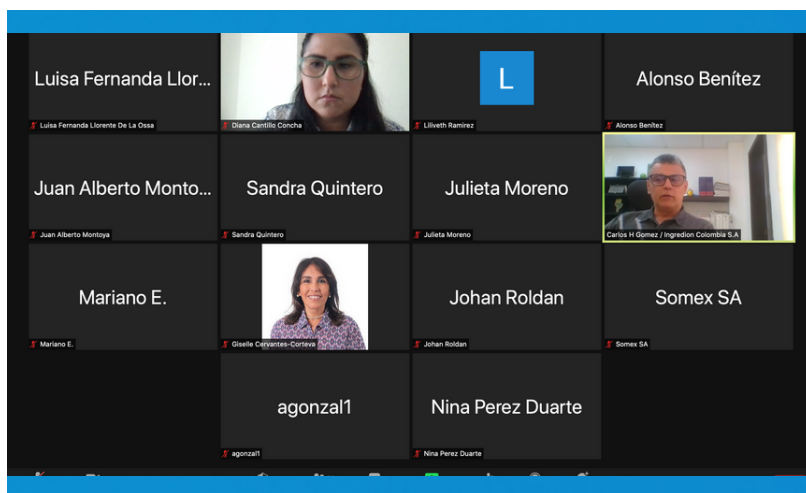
Luisa Fernanda Llor...
Luisa Fernanda Llorente De La Ossa

Diana Cantillo Concha

L
Lilliveth Ramírez

Alonso Benítez
Alonso Benítez

Juan Alberto Monto...
Juan Alberto Montoya

Sandra Quintero
Sandra Quintero

Julieta Moreno
Julieta Moreno

Carlos H Gomez / Ingredion Colombia S.A

Mariano E.
Mariano E.

Giselle Cervantes-Corteva

Johan Roldan
Johan Roldan

Somex SA
Somex SA

agonzal1
agonzal1

Nina Perez Duarte
Nina Perez Duarte